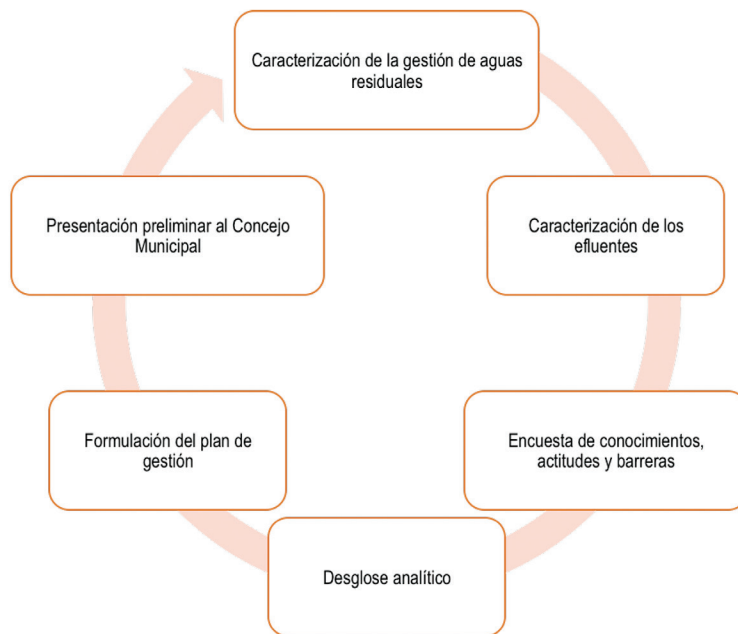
Caracterización de la gestión de aguas residuales

Caracterización de los efluentes

Encuesta de conocimientos, actitudes y barreras

Desglose analítico

Formulación del plan de gestión

Presentación preliminar al Concejo Municipal